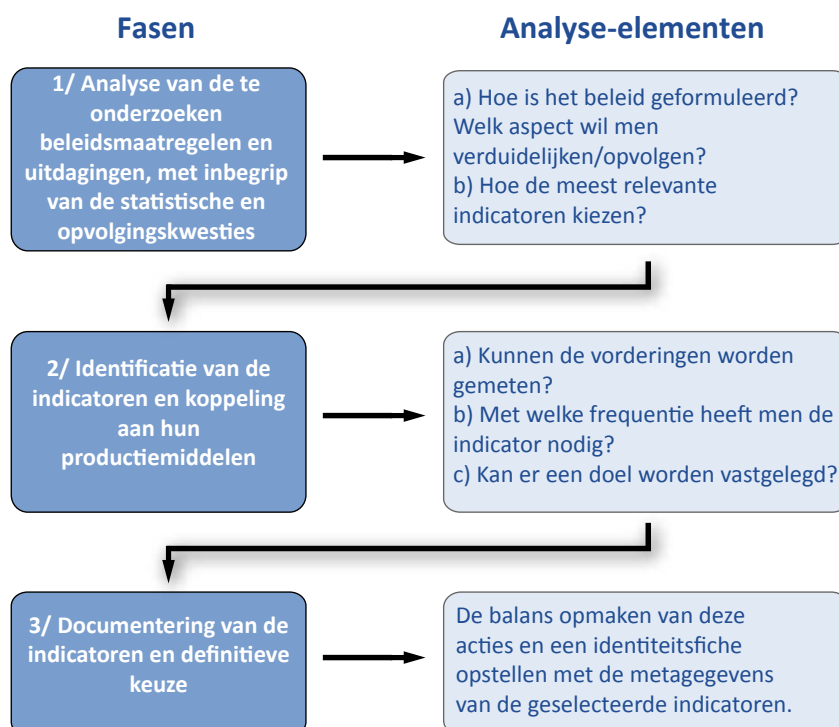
Fasen

Analyse-elementen

1/ Analyse van de te onderzoeken beleidsmaatregelen en uitdagingen, met inbegrip van de statistische en opvolgingskwesties

a) Hoe is het beleid geformuleerd? Welk aspect wil men verduidelijken/opvolgen?
b) Hoe de meest relevante indicatoren kiezen?

2/ Identificatie van de indicatoren en koppeling aan hun productiemiddelen

a) Kunnen de vorderingen worden gemeten?
b) Met welke frequentie heeft men de indicator nodig?
c) Kan er een doel worden vastgelegd?

3/ Documentering van de indicatoren en definitieve keuze

De balans opmaken van deze acties en een identiteitsfiche opstellen met de metagegevens van de geselecteerde indicatoren.